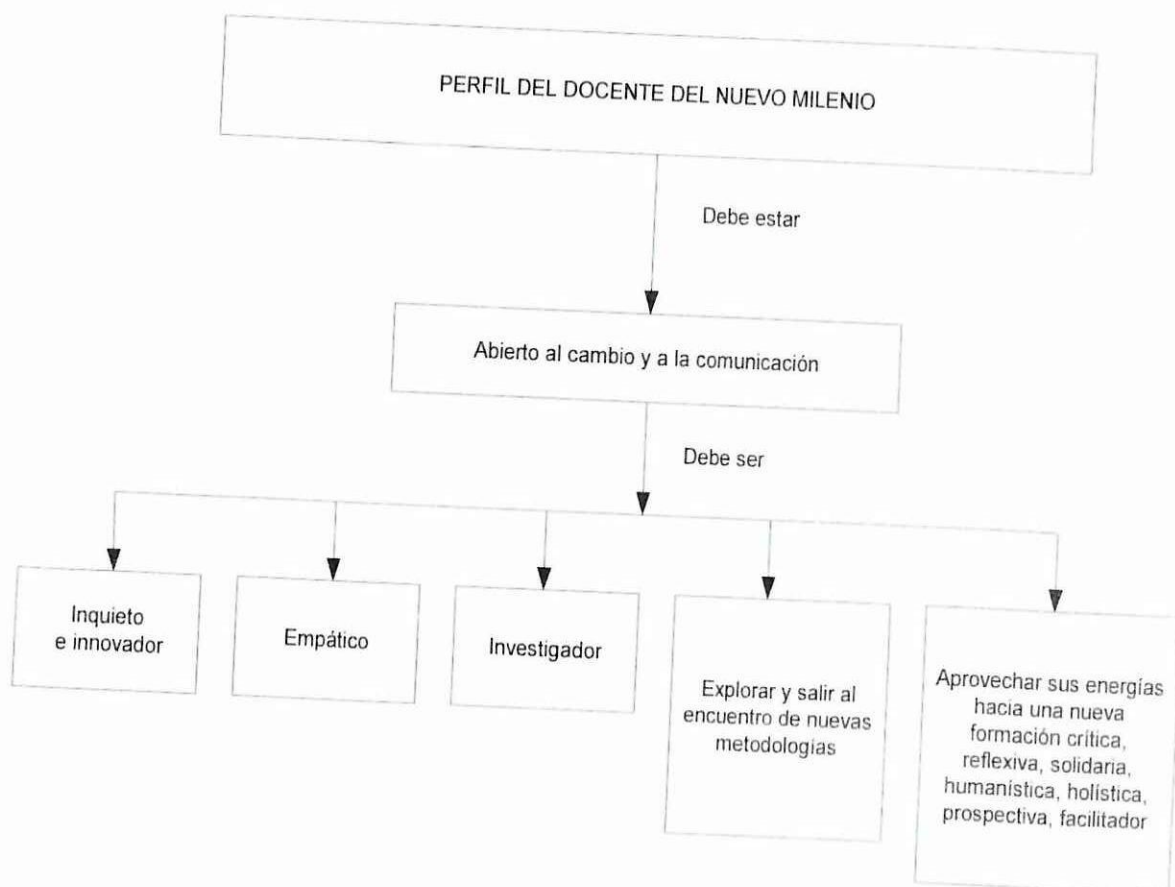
PERFIL DEL DOCENTE DEL NUEVO MILENIO

Debe estar

Abierto al cambio y a la comunicación

Debe ser

Inquieto e innovador

Empático

Investigador

Explorar y salir al encuentro de nuevas metodologías

Aprovechar sus energías hacia una nueva formación crítica, reflexiva, solidaria, humanística, holística, prospectiva, facilitador